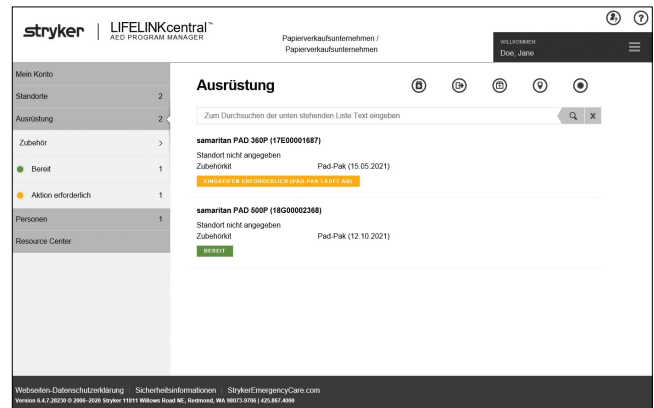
stryker | LIFELINKcentral™
AED PROGRAM MANAGER

Papierverkaufsunternehmen /
Papierverkaufsunternehmen

WILLKOMMEN
Doe, Jane

Mein Konto

| Standorte | 2 |
|---|---|
| Ausrüstung | 2 |
| Zubehör | > |
| Bereit | 1 |
| Aktion erforderlich | 1 |
| Personen | 1 |
| Resource Center | |

Ausrüstung

Zum Durchsuchen der unten stehenden Liste Text eingeben

X

samaritan PAD 360P (17E00001687)
Standort nicht angegeben
Zubehörkit Pad-Pak (15.05.2021)
EINGREIFEN ERFORDERLICH (PAD-PAK LÄUFT AB)

samaritan PAD 500P (18G00002368)
Standort nicht angegeben
Zubehörkit Pad-Pak (12.10.2021)
BEREIT

Webseiten-Datenschutzerklärung | Sicherheitsinformationen | StrykerEmergencyCare.com
Version 6.4.7.28230 © 2006–2020 Stryker 11811 Willows Road NE, Redmond, WA 98073-9706 | 425.867.4000